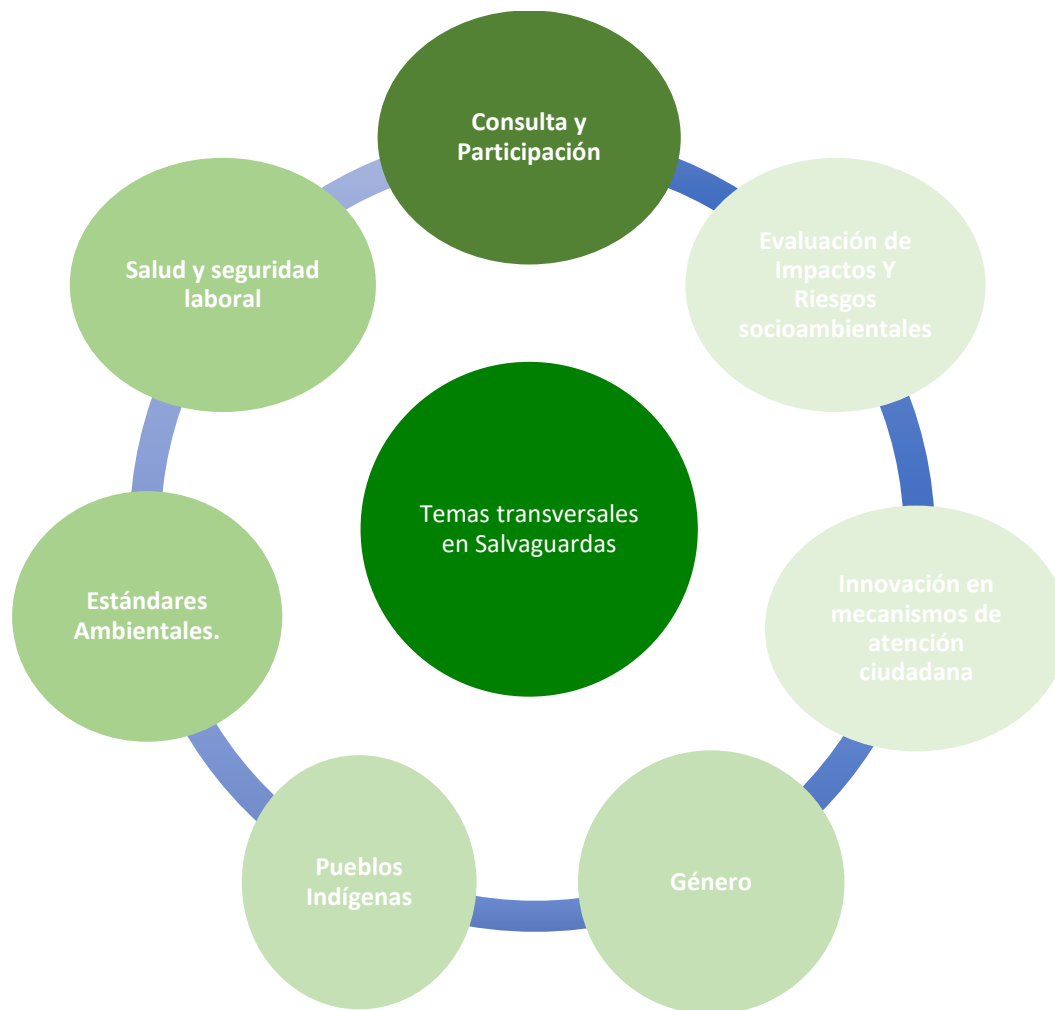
Consulta y Participación

Evaluación de Impactos Y Riesgos socioambientales

Innovación en mecanismos de atención ciudadana

Género

Pueblos Indígenas

Estándares Ambientales.

Salud y seguridad laboral

Temas transversales en Salvaguardas